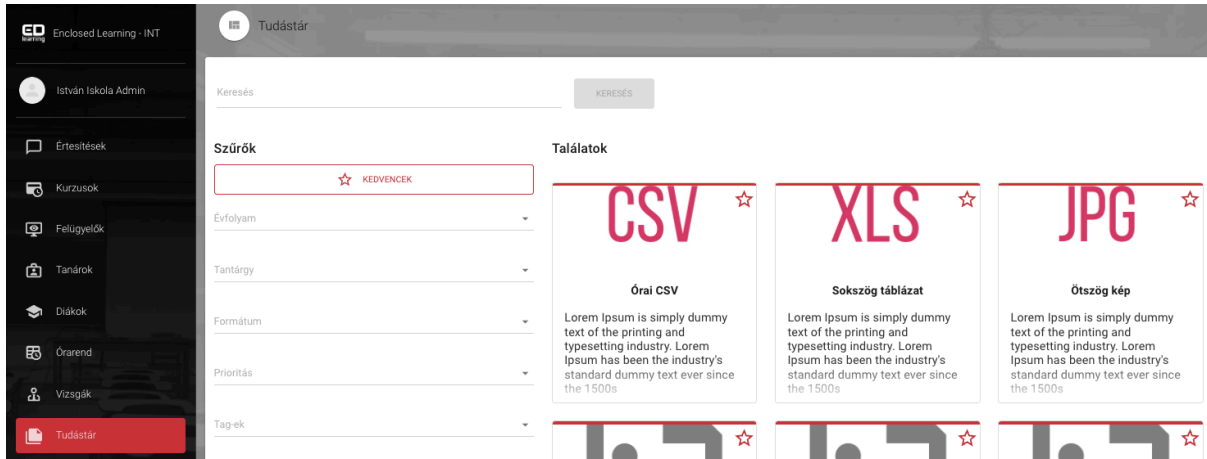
ED learning Enclosed Learning - INT

István Iskola Admin

Értesítések

Kurzusok

Felügyelők

Tanárok

Diákok

Órarend

Vizsgák

Tudástár

Tudástár

Keresés

KERESÉS

Szűrők

KEDVENCEK

Évfolyam

Tantárgy

Formátum

Prioritás

Tag-ek

Találatok

CSV

Órai CSV

Lorem Ipsum is simply dummy text of the printing and typesetting industry. Lorem Ipsum has been the industry's standard dummy text ever since the 1500s

XLS

Sokszög táblázat

Lorem Ipsum is simply dummy text of the printing and typesetting industry. Lorem Ipsum has been the industry's standard dummy text ever since the 1500s

JPG

Ötszög kép

Lorem Ipsum is simply dummy text of the printing and typesetting industry. Lorem Ipsum has been the industry's standard dummy text ever since the 1500s